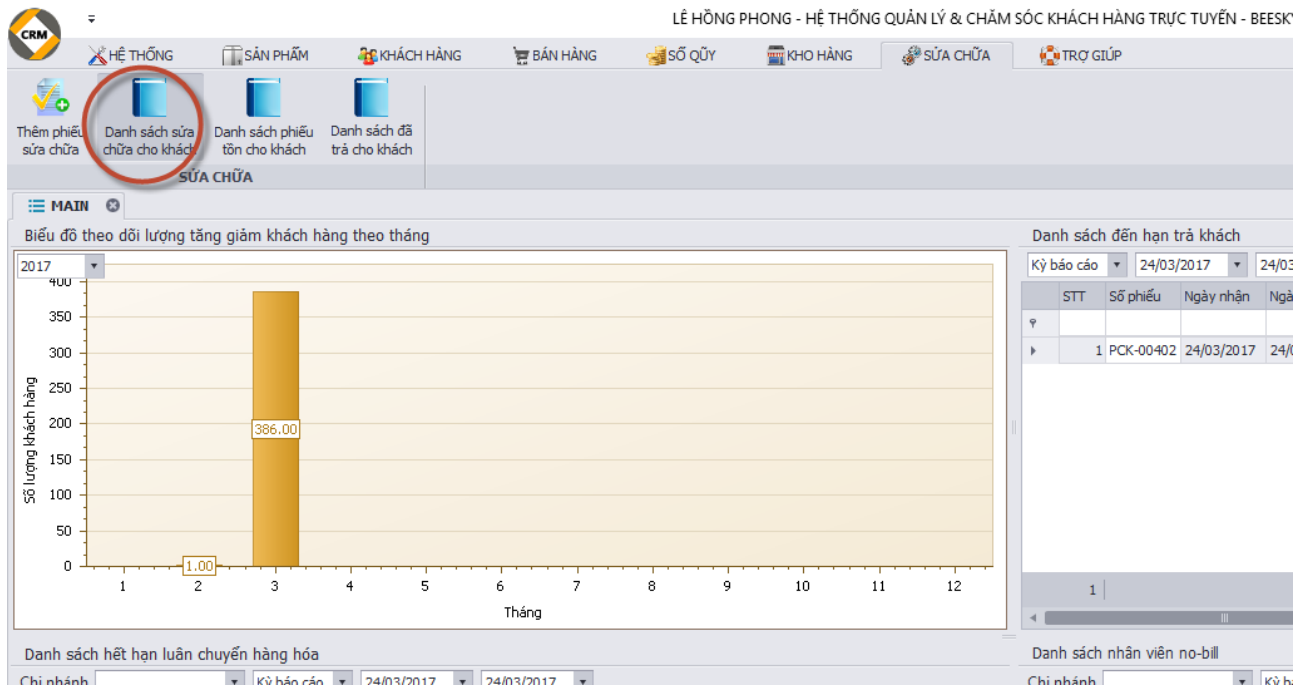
CRM

LÊ HỒNG PHONG - HỆ THỐNG QUẢN LÝ & CHĂM SÓC KHÁCH HÀNG TRỰC TUYẾN - BEESK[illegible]

HỆ THỐNG | SẢN PHẨM | KHÁCH HÀNG | BÁN HÀNG | SỔ QUỸ | KHO HÀNG | SỬA CHỮA | TRỢ GIÚP

Thêm phiếu sửa chữa
Danh sách sửa chữa cho khách
Danh sách phiếu tồn cho khách
Danh sách đã trả cho khách
SỬA CHỮA

MAIN

Biểu đồ theo dõi lượng tăng giảm khách hàng theo tháng

2017

400
350
300
250
200
150
100
50
0

Số lượng khách hàng

386.00
1.00

1 2 3 4 5 6 7 8 9 10 11 12
Tháng

Danh sách đến hạn trả khách

Kỳ báo cáo | 24/03/2017 | 24/0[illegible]

| | STT | Số phiếu | Ngày nhận | Ngà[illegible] |
|---|---|---|---|---|
| | | | | |
| | 1 | PCK-00402 | 24/03/2017 | 24/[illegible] |

1

Danh sách hết hạn luân chuyển hàng hóa

Chi nhánh | Kỳ báo cáo | 24/03/2017 | 24/03/2017

Danh sách nhân viên no-bill

Chi nhánh | Kỳ b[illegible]